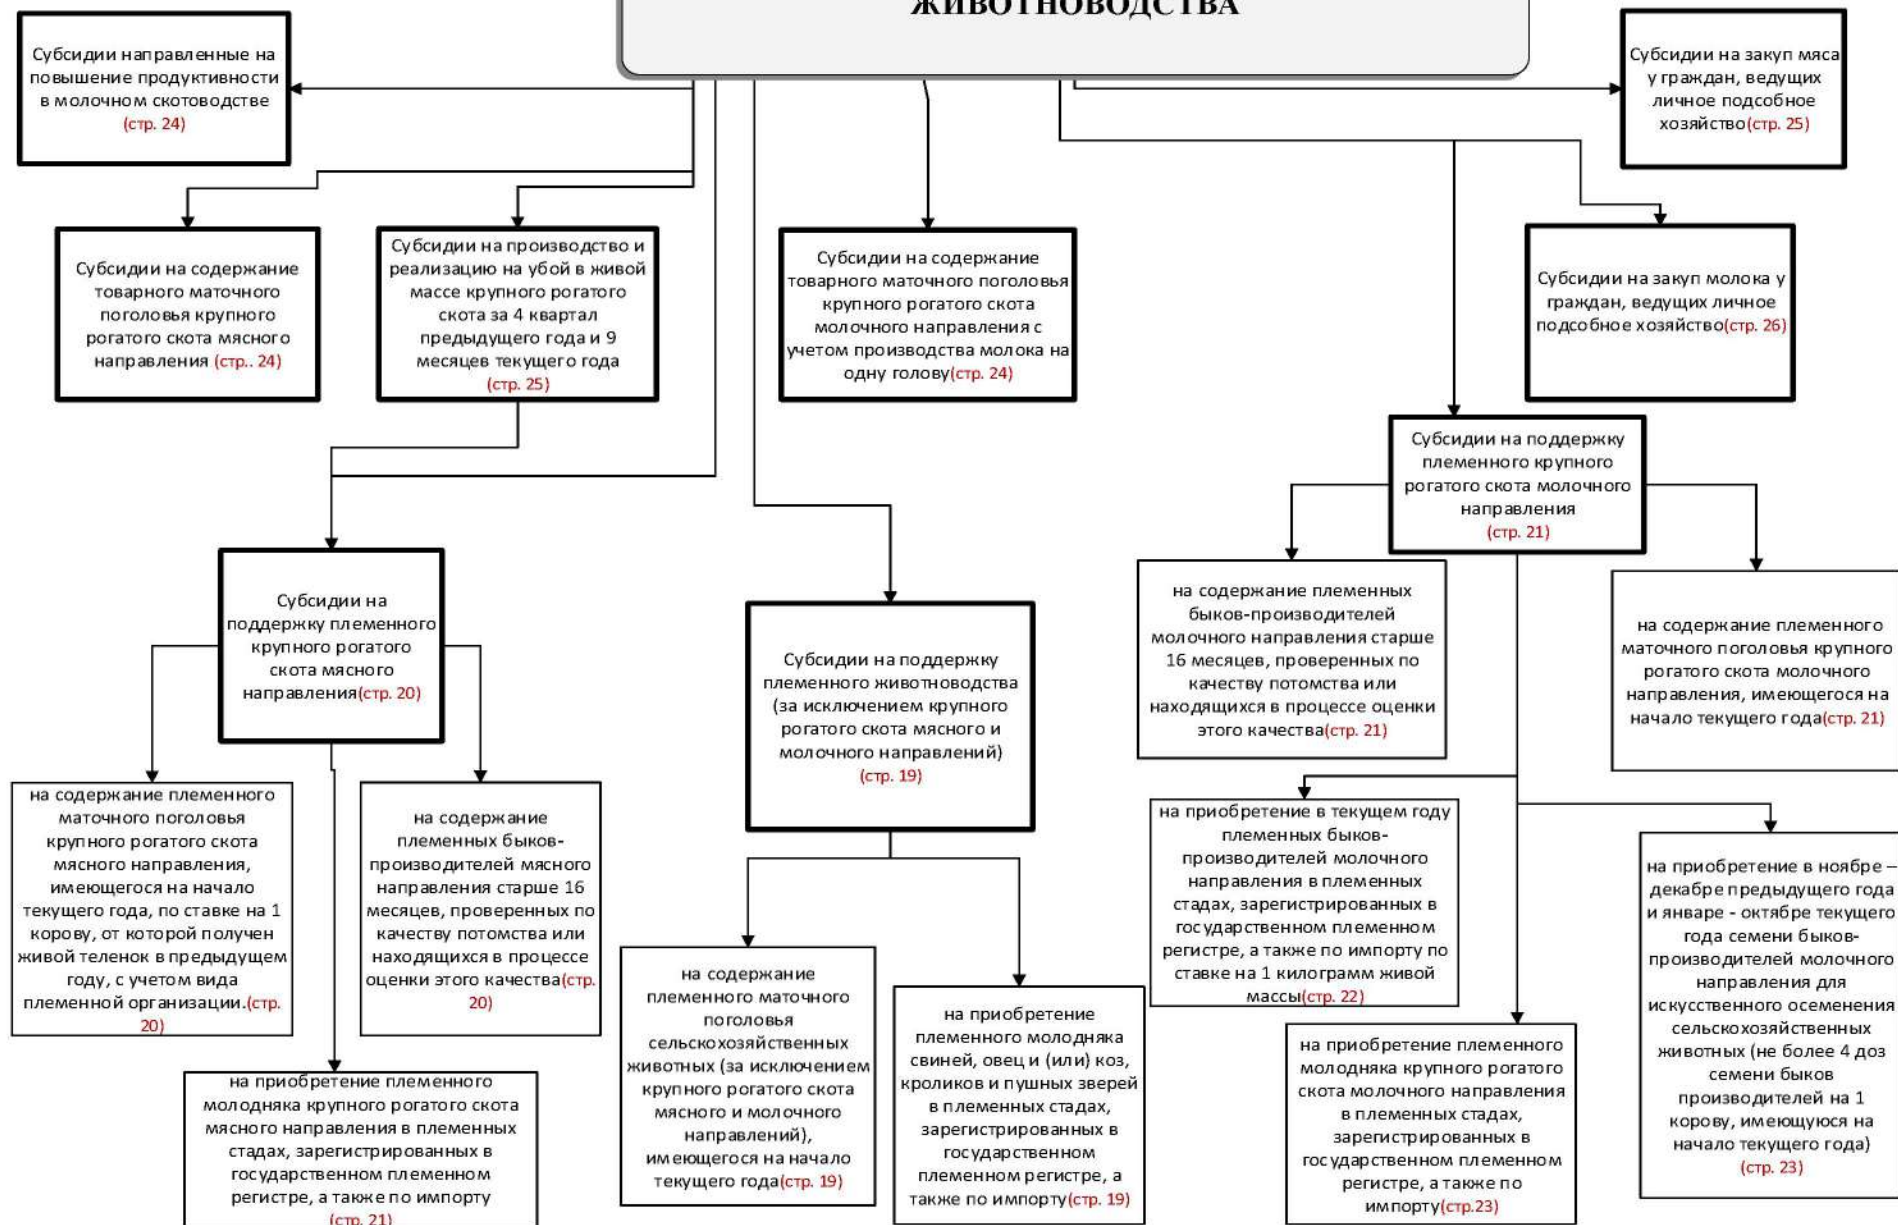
ЖИВОТНОВОДСТВА

Субсидии направленные на повышение продуктивности в молочном скотоводстве (стр. 24)

Субсидии на закуп мяса у граждан, ведущих личное подсобное хозяйство(стр. 25)

Субсидии на содержание товарного маточного поголовья крупного рогатого скота мясного направления (стр.. 24)

Субсидии на производство и реализацию на убой в живой массе крупного рогатого скота за 4 квартал предыдущего года и 9 месяцев текущего года (стр. 25)

Субсидии на содержание товарного маточного поголовья крупного рогатого скота молочного направления с учетом производства молока на одну голову(стр. 24)

Субсидии на закуп молока у граждан, ведущих личное подсобное хозяйство(стр. 26)

Субсидии на поддержку племенного крупного рогатого скота молочного направления (стр. 21)

Субсидии на поддержку племенного крупного рогатого скота мясного направления(стр. 20)

Субсидии на поддержку племенного животноводства (за исключением крупного рогатого скота мясного и молочного направлений) (стр. 19)

на содержание племенных быков-производителей молочного направления старше 16 месяцев, проверенных по качеству потомства или находящихся в процессе оценки этого качества(стр. 21)

на содержание племенного маточного поголовья крупного рогатого скота молочного направления, имеющегося на начало текущего года(стр. 21)

на содержание племенного маточного поголовья крупного рогатого скота мясного направления, имеющегося на начало текущего года, по ставке на 1 корову, от которой получен живой теленок в предыдущем году, с учетом вида племенной организации.(стр. 20)

на содержание племенных быков-производителей мясного направления старше 16 месяцев, проверенных по качеству потомства или находящихся в процессе оценки этого качества(стр. 20)

на приобретение в текущем году племенных быков-производителей молочного направления в племенных стадах, зарегистрированных в государственном племенном регистре, а также по импорту по ставке на 1 килограмм живой массы(стр. 22)

на приобретение в ноябре – декабре предыдущего года и январе - октябре текущего года семени быков-производителей молочного направления для искусственного осеменения сельскохозяйственных животных (не более 4 доз семени быков производителей на 1 корову, имеющуюся на начало текущего года) (стр. 23)

на содержание племенного маточного поголовья сельскохозяйственных животных (за исключением крупного рогатого скота мясного и молочного направлений), имеющегося на начало текущего года(стр. 19)

на приобретение племенного молодняка свиней, овец и (или) коз, кроликов и пушных зверей в племенных стадах, зарегистрированных в государственном племенном регистре, а также по импорту(стр. 19)

на приобретение племенного молодняка крупного рогатого скота молочного направления в племенных стадах, зарегистрированных в государственном племенном регистре, а также по импорту(стр.23)

на приобретение племенного молодняка крупного рогатого скота мясного направления в племенных стадах, зарегистрированных в государственном племенном регистре, а также по импорту (стр. 21)